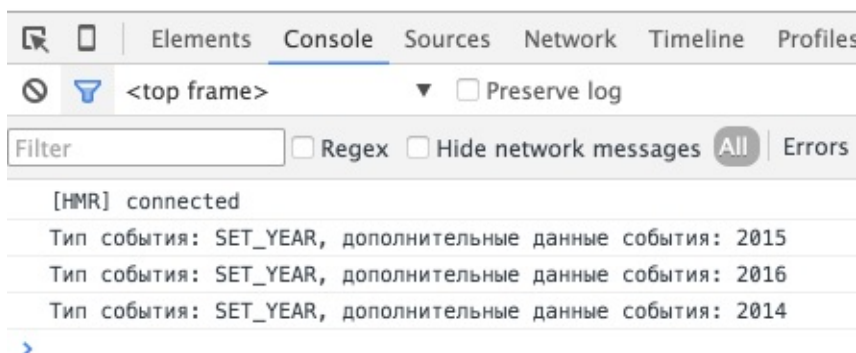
Elements Console Sources Network Timeline Profiles

<top frame> ▼ Preserve log

Filter Regex Hide network messages All Errors

[HMR] connected

Тип события: SET_YEAR, дополнительные данные события: 2015

Тип события: SET_YEAR, дополнительные данные события: 2016

Тип события: SET_YEAR, дополнительные данные события: 2014

>